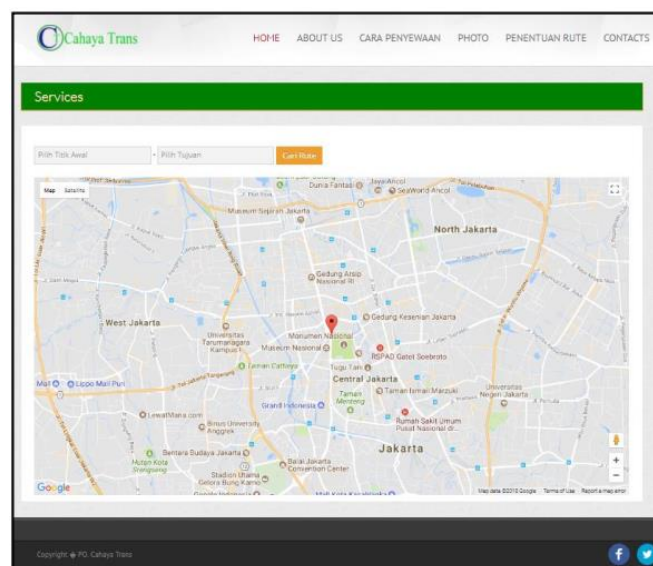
Cahaya Trans

HOME ABOUT US CARA PENYEWAAN PHOTO PENENTUAN RUTE CONTACTS

Services

Pilih Titik Awal - Pilih Tujuan Cari Rute

Map Satellite

Dunia Fantasi Jaya Ancol SeaWorld Ancol

Museum Sejarah Jakarta

North Jakarta

Gedung Arsip Nasional RI

West Jakarta

Universitas Tarumanagara Kampus I

Monumen Nasional

Museum Nasional

Gedung Kesenian Jakarta

RSPAD Gatot Soebroto

Taman Cattleya

Tugu Tani

Central Jakarta

Mall Lippo Mall Puri

Taman Menteng

Taman Ismail Marzuki

Universitas Negeri Jakarta

Grand Indonesia

LewatMana.com

Binus University Anggrek

Rumah Sakit Umum Pusat Nasional dr.

Bentara Budaya Jakarta

Hutan Kota Srengseng

Jakarta

Stadion Utama Gelora Bung Karno

Balai Jakarta Convention Center

Google

Map data ©2018 Google Terms of Use Report a map error

Copyright © PO. Cahaya Trans